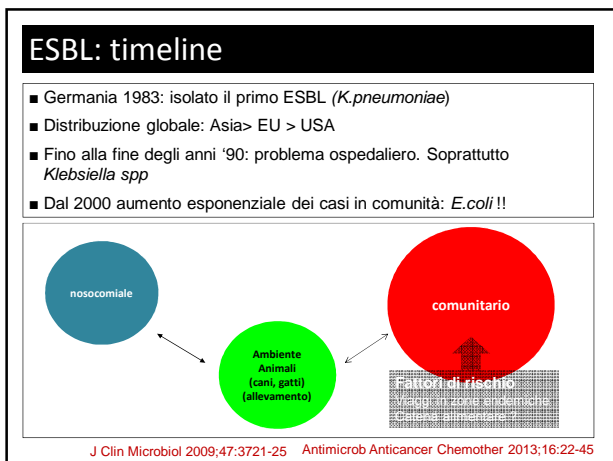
ESBL: timeline

■ Germania 1983: isolato il primo ESBL (K.pneumoniae)

■ Distribuzione globale: Asia> EU > USA

■ Fino alla fine degli anni '90: problema ospedaliero. Soprattutto Klebsiella spp

■ Dal 2000 aumento esponenziale dei casi in comunità: E.coli !!

nosocomiale

Ambiente
Animali
(cani, gatti)
(allevamento)

comunitario

Fattori di rischio
Viaggi in zone endemiche
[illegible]

J Clin Microbiol 2009;47:3721-25 Antimicrob Anticancer Chemother 2013;16:22-45